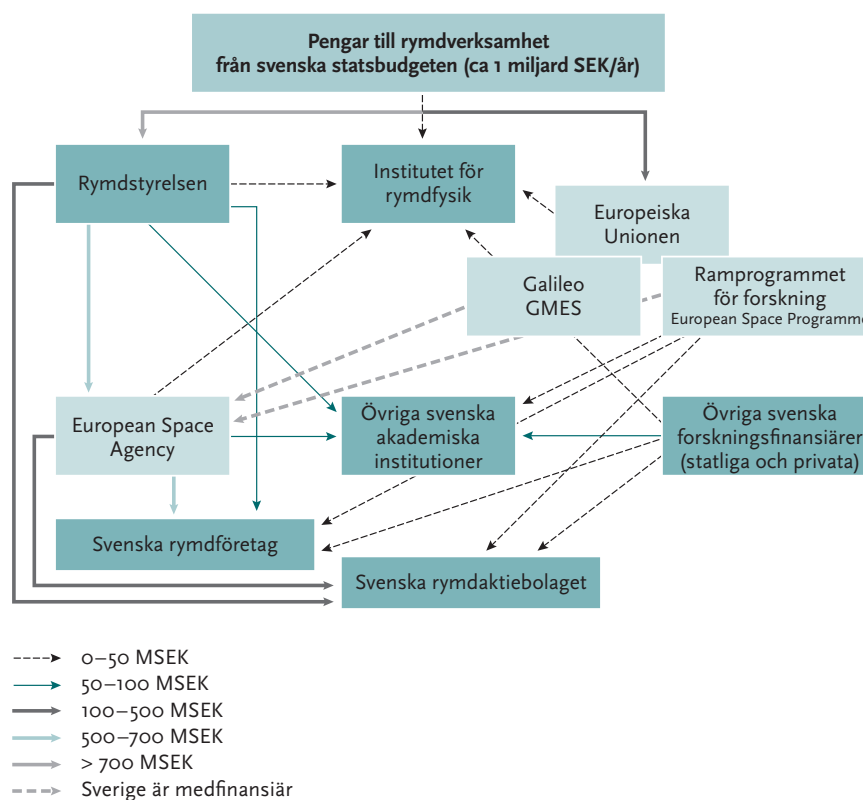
Pengar till rymdverksamhet från svenska statsbudgeten (ca 1 miljard SEK/år)

Rymdstyrelsen

Institutet för rymdfysik

Europeiska Unionen

Galileo GMES

Ramprogrammet för forskning European Space Programme

European Space Agency

Övriga svenska akademiska institutioner

Övriga svenska forskningsfinansiärer (statliga och privata)

Svenska rymdföretag

Svenska rymdaktiebolaget

0–50 MSEK
50–100 MSEK
100–500 MSEK
500–700 MSEK
> 700 MSEK
Sverige är medfinansiär